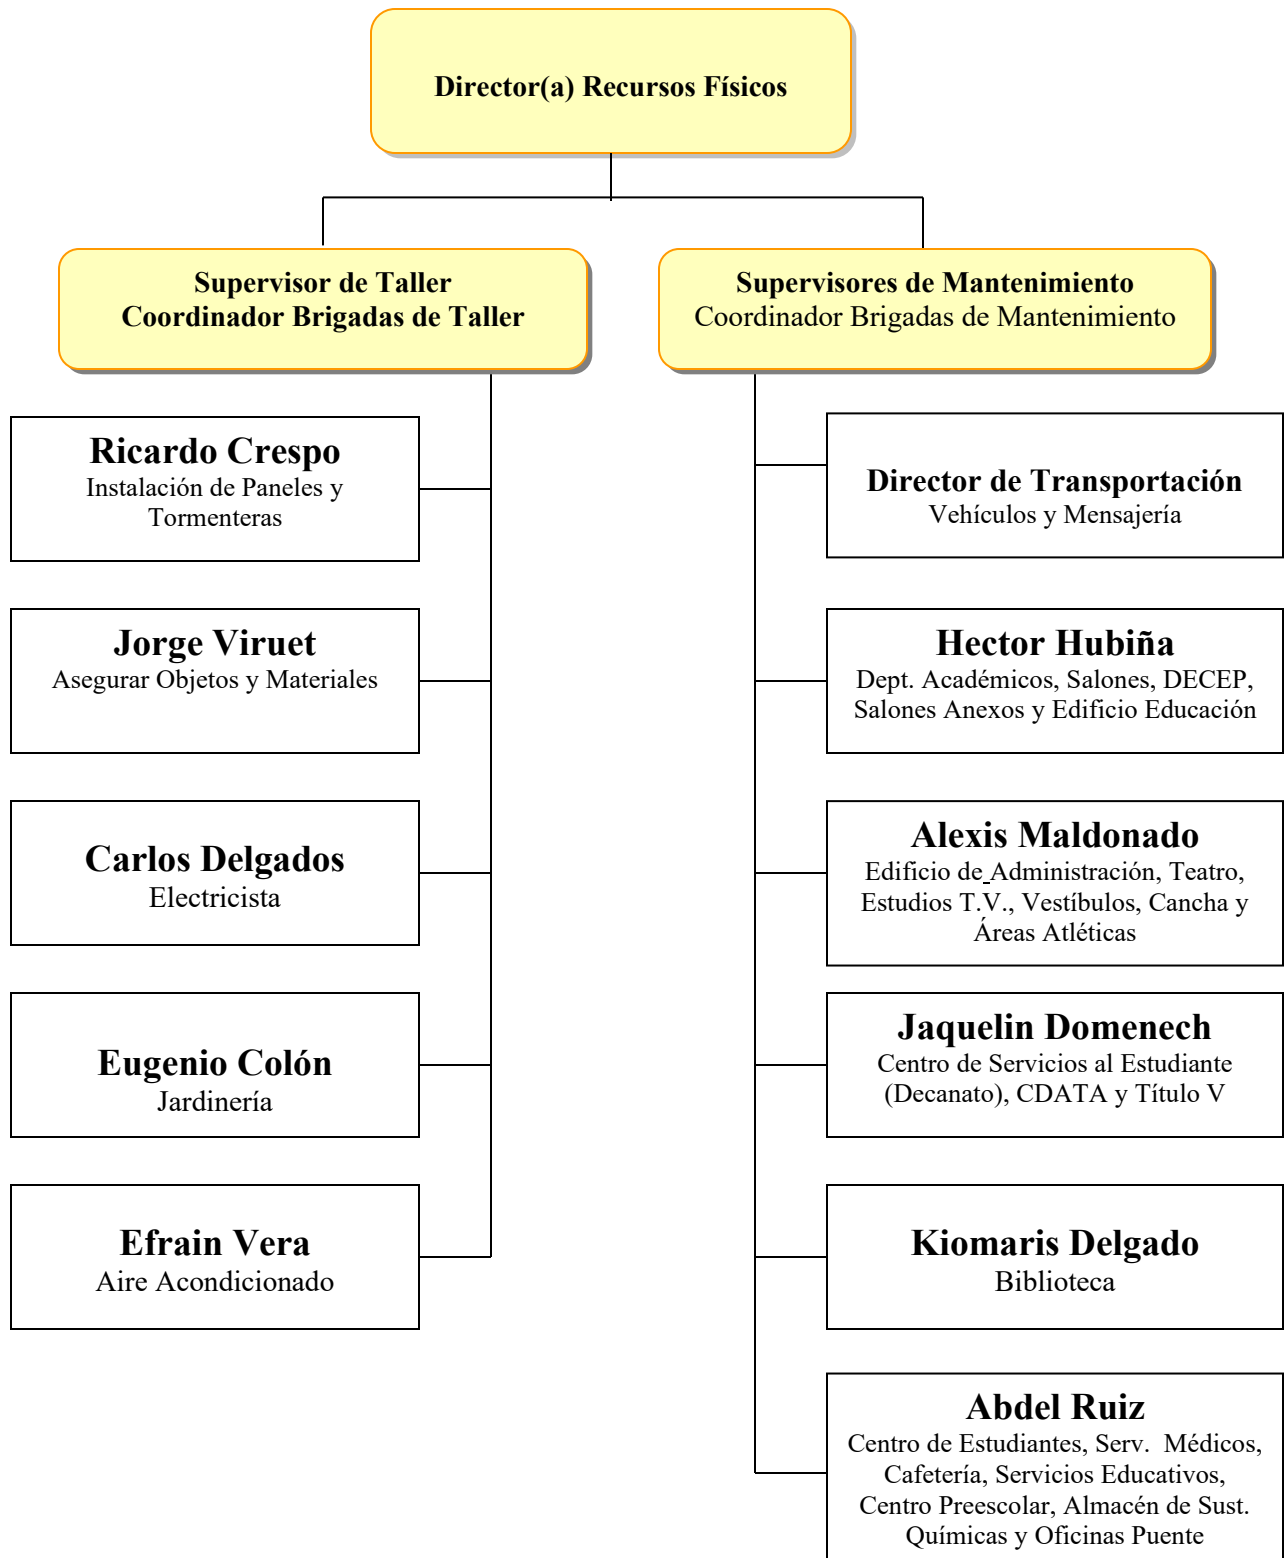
Director(a) Recursos Físicos

Supervisor de Taller
Coordinador Brigadas de Taller

Supervisores de Mantenimiento
Coordinador Brigadas de Mantenimiento

Ricardo Crespo
Instalación de Paneles y Tormenteras

Jorge Viruet
Asegurar Objetos y Materiales

Carlos Delgados
Electricista

Eugenio Colón
Jardinería

Efrain Vera
Aire Acondicionado

Director de Transportación
Vehículos y Mensajería

Hector Hubiña
Dept. Académicos, Salones, DECEP, Salones Anexos y Edificio Educación

Alexis Maldonado
Edificio de Administración, Teatro, Estudios T.V., Vestíbulos, Cancha y Áreas Atléticas

Jaquelin Domenech
Centro de Servicios al Estudiante (Decanato), CDATA y Título V

Kiomaris Delgado
Biblioteca

Abdel Ruiz
Centro de Estudiantes, Serv. Médicos, Cafetería, Servicios Educativos, Centro Preescolar, Almacén de Sust. Químicas y Oficinas Puente